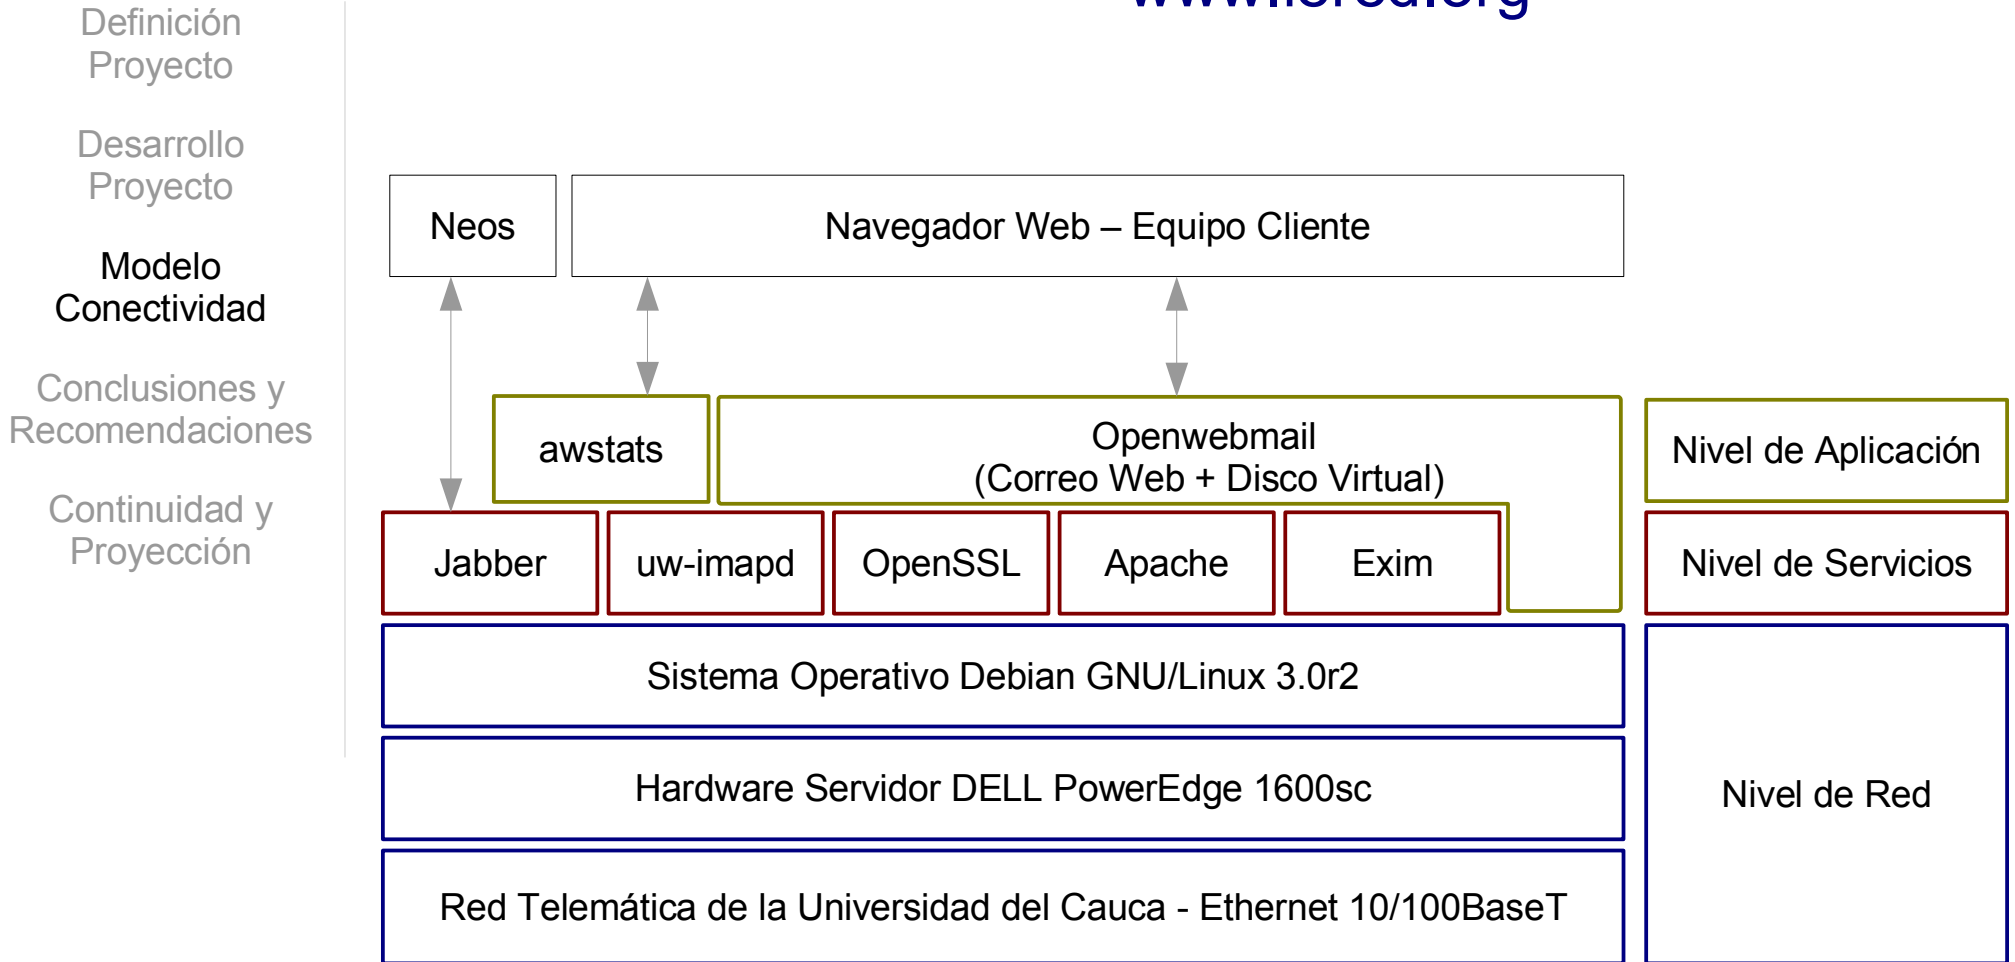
Definición Proyecto

Desarrollo Proyecto

Modelo Conectividad

Conclusiones y Recomendaciones

Continuidad y Proyección

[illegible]

Neos

Navegador Web – Equipo Cliente

awstats

Openwebmail
(Correo Web + Disco Virtual)

Nivel de Aplicación

Jabber

uw-imapd

OpenSSL

Apache

Exim

Nivel de Servicios

Sistema Operativo Debian GNU/Linux 3.0r2

Hardware Servidor DELL PowerEdge 1600sc

Red Telemática de la Universidad del Cauca - Ethernet 10/100BaseT

Nivel de Red